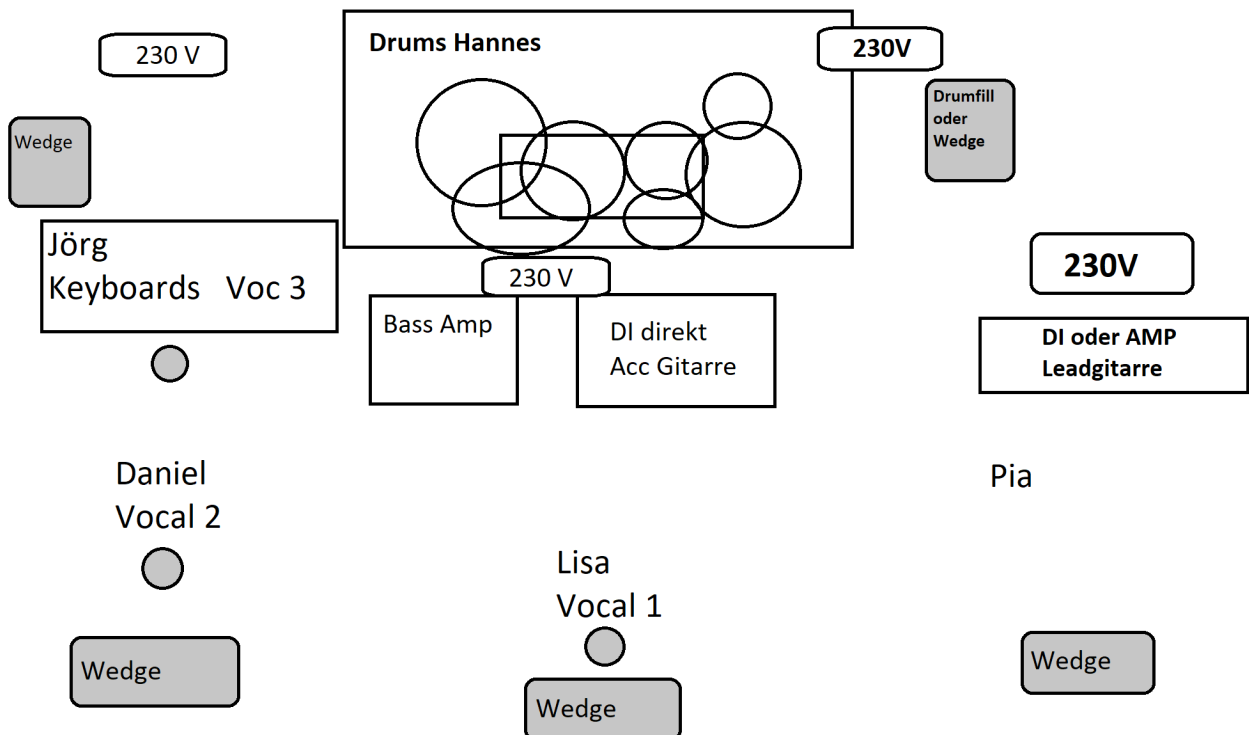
230 V

Drums Hannes

230V

Drumfill oder Wedge

Wedge

Jörg
Keyboards Voc 3

230 V

230V

Bass Amp

DI direkt
Acc Gitarre

DI oder AMP
Leadgitarre

Daniel
Vocal 2

Pia

Lisa
Vocal 1

Wedge

Wedge

Wedge